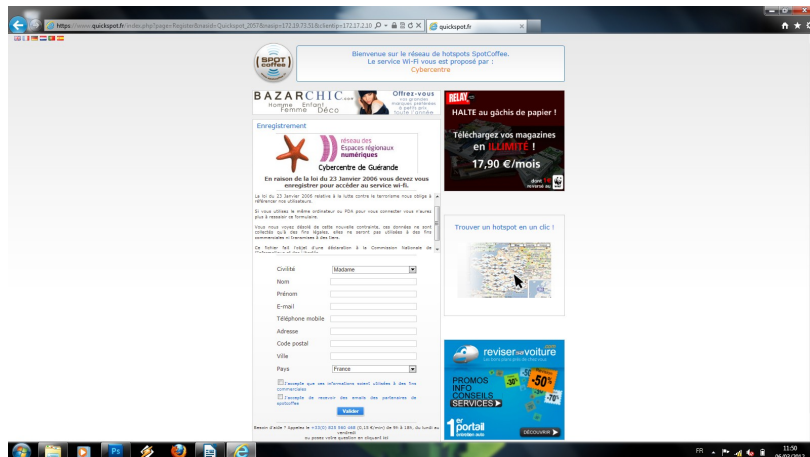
https://www.quickspot.fr/index.php?page=Register&nasid=Quickspot_2057&nasip=172.19.73.31&client=172.17.2.10

quickspot.fr

SPOT coffee

Bienvenue sur le réseau de hotspots SpotCoffee.
Le service Wi-Fi vous est proposé par :
Cybercentre

BAZARCHIC.com
Homme Enfant
Femme Déco
Offrez-vous vos grandes marques préférées à petits prix toute l'année

Enregistrement

réseau des Espaces régionaux numériques
Cybercentre de Guérande

En raison de la loi du 23 Janvier 2006 vous devez vous enregistrer pour accéder au service wi-fi.

La loi du 23 Janvier 2006 relative à la lutte contre le terrorisme nous oblige à référencer nos utilisateurs.

Si vous utilisez le même ordinateur ou PDA pour vous connecter vous n'aurez plus à ressaisir ce formulaire.

Nous nous voyons désolé de cette nouvelle contrainte, ces données ne sont collectées qu'à des fins légales, elles ne seront pas utilisées à des fins commerciales ni transmises à des tiers.

Ce fichier fait l'objet d'une déclaration à la Commission Nationale de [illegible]

Civilité Madame
Nom
Prénom
E-mail
Téléphone mobile
Adresse
Code postal
Ville
Pays France

J'accepte que ces informations soient utilisées à des fins commerciales
J'accepte de recevoir des emails des partenaires de spotcoffee

Valider

Besoin d'aide ? Appelez le +33(0) 810 560 488 (0,15 €/min) de 9h à 18h, du lundi au vendredi
ou posez votre question en cliquant ici

RELAY.com
HALTE au gâchis de papier !
Téléchargez vos magazines en ILLIMITÉ !
17,90 €/mois

Trouver un hotspot en un clic !

reviser.com votre voiture
PROMOS
INFO
CONSEILS
SERVICES
-30€
-50%
-70€
1er portail
DÉCOUVRIR

FR
11:50
06/02/2012